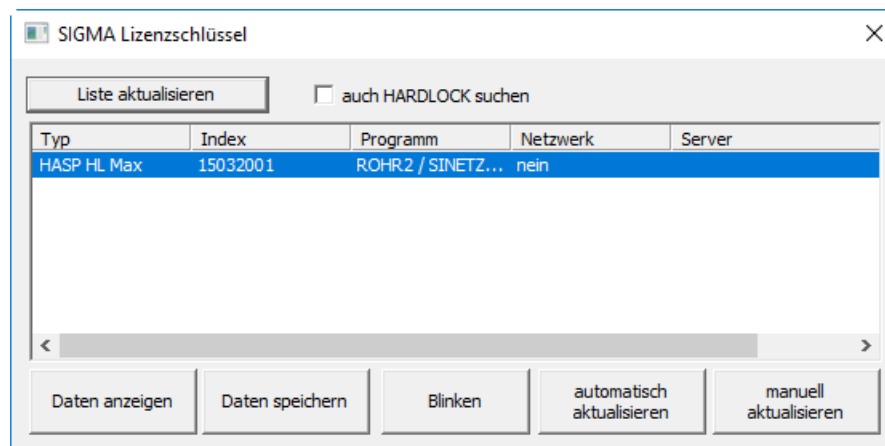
SIGMA Lizenzschlüssel

Liste aktualisieren

auch HARDLOCK suchen

| Typ | Index | Programm | Netzwerk | Server |
|---|---|---|---|---|
| HASP HL Max | 15032001 | ROHR2 / SINETZ... | nein | |

Daten anzeigen

Daten speichern

Blinken

automatisch aktualisieren

manuell aktualisieren